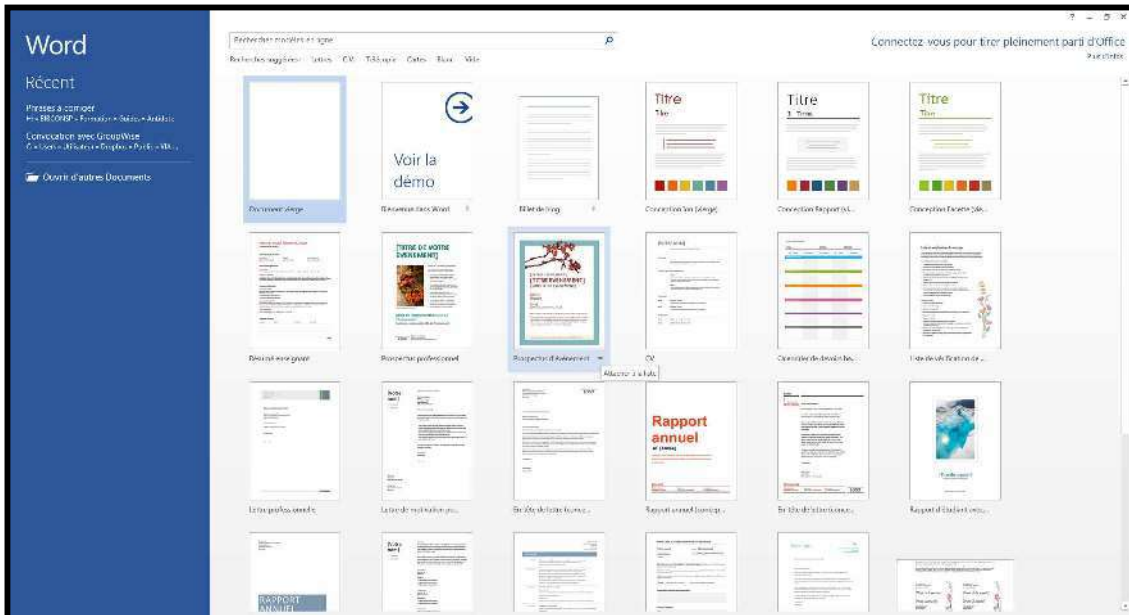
Word

Récent

Phrases à corriger
H:» BBCONSP » Formation » Bases » Articles

Convocation avec GroupWise
C:» Users » Utilisateur » Dropbox » Public » WA...

Ouvrir d'autres Documents

Rechercher modèles en ligne

Recherches suggérées : Lettres CV Télécopie Cartes Blanc Vide

? – □ ×

Connectez-vous pour tirer pleinement parti d'Office

Pour Office

Voir la démo

Titre

Titre

Titre

Document vierge

Bienvenue dans Word

Billet de blog

Conception Ion (vierge)

Conception Rapport (vi...

Conception Facette (vie...

[TITRE DE VOTRE ÉVÉNEMENT]

Résumé enseignant

Prospectus professionnel

Prospectus d'événement

Attacher à la liste

CV

Calendrier de devoirs ho...

Liste de vérification de ...

Rapport annuel

Lettre professionnelle

Lettre de motivation po...

En-tête de lettre fourni...

Rapport annuel (concep...

En-tête de lettre de ...

Rapport d'étudiant avec...

RAPPORT ANNUEL